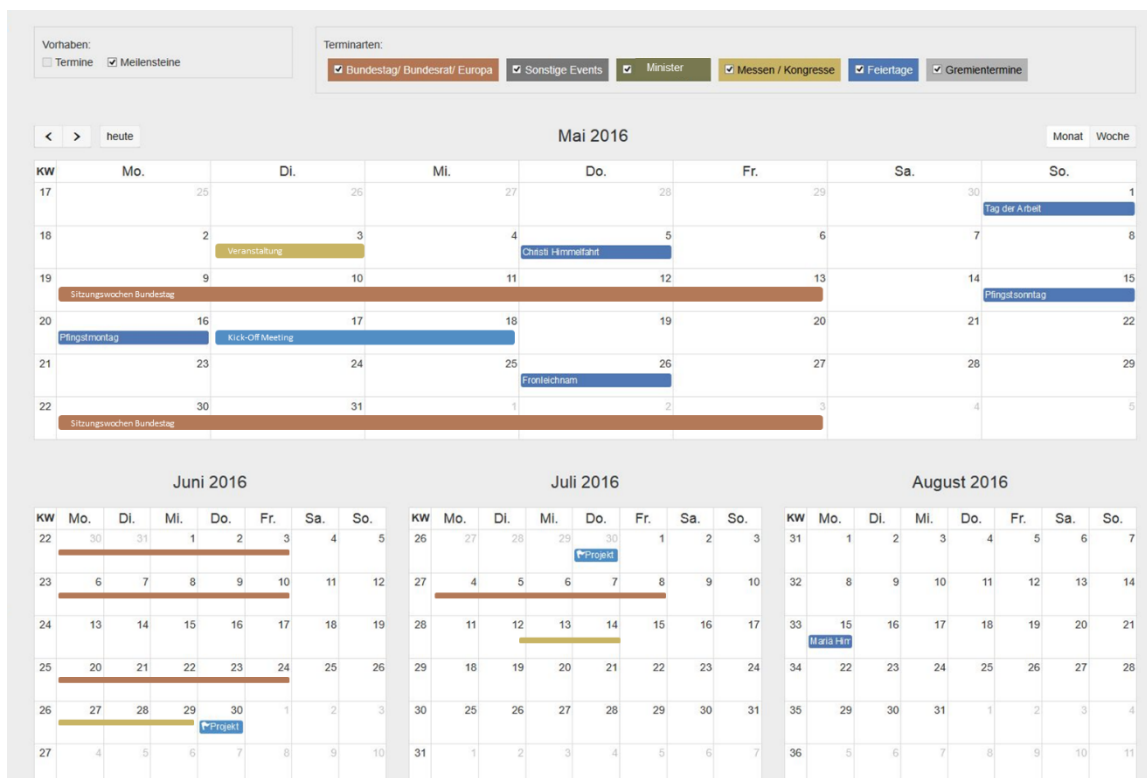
Vorhaben:
☐ Termine ☑ Meilensteine

Terminarten:
☑ Bundestag/ Bundesrat/ Europa ☑ Sonstige Events ☑ Minister ☑ Messen / Kongresse ☑ Feiertage ☑ Gremientermine

< > heute

Mai 2016

Monat Woche

| KW | Mo. | Di. | Mi. | Do. | Fr. | Sa. | So. |
|---|---|---|---|---|---|---|---|
| 17 | 25 | 26 | 27 | 28 | 29 | 30 | 1 Tag der Arbeit |
| 18 | 2 | 3 Veranstaltung | 4 | 5 Christi Himmelfahrt | 6 | 7 | 8 |
| 19 | 9 Sitzungswochen Bundestag | 10 | 11 | 12 | 13 | 14 | 15 Pfingstsonntag |
| 20 | 16 Pfingstmontag | 17 Kick-Off Meeting | 18 | 19 | 20 | 21 | 22 |
| 21 | 23 | 24 | 25 | 26 Fronleichnam | 27 | 28 | 29 |
| 22 | 30 Sitzungswochen Bundestag | 31 | 1 | 2 | 3 | 4 | 5 |

Juni 2016

| KW | Mo. | Di. | Mi. | Do. | Fr. | Sa. | So. |
|---|---|---|---|---|---|---|---|
| 22 | 30 | 31 | 1 | 2 | 3 | 4 | 5 |
| 23 | 6 | 7 | 8 | 9 | 10 | 11 | 12 |
| 24 | 13 | 14 | 15 | 16 | 17 | 18 | 19 |
| 25 | 20 | 21 | 22 | 23 | 24 | 25 | 26 |
| 26 | 27 | 28 | 29 | 30 Projekt | 1 | 2 | 3 |
| 27 | 4 | 5 | 6 | 7 | 8 | 9 | 10 |

Juli 2016

| KW | Mo. | Di. | Mi. | Do. | Fr. | Sa. | So. |
|---|---|---|---|---|---|---|---|
| 26 | 27 | 28 | 29 | 30 Projekt | 1 | 2 | 3 |
| 27 | 4 | 5 | 6 | 7 | 8 | 9 | 10 |
| 28 | 11 | 12 | 13 | 14 | 15 | 16 | 17 |
| 29 | 18 | 19 | 20 | 21 | 22 | 23 | 24 |
| 30 | 25 | 26 | 27 | 28 | 29 | 30 | 31 |
| 31 | 1 | 2 | 3 | 4 | 5 | 6 | 7 |

August 2016

| KW | Mo. | Di. | Mi. | Do. | Fr. | Sa. | So. |
|---|---|---|---|---|---|---|---|
| 31 | 1 | 2 | 3 | 4 | 5 | 6 | 7 |
| 32 | 8 | 9 | 10 | 11 | 12 | 13 | 14 |
| 33 | 15 Mariä Him | 16 | 17 | 18 | 19 | 20 | 21 |
| 34 | 22 | 23 | 24 | 25 | 26 | 27 | 28 |
| 35 | 29 | 30 | 31 | 1 | 2 | 3 | 4 |
| 36 | 5 | 6 | 7 | 8 | 9 | 10 | 11 |